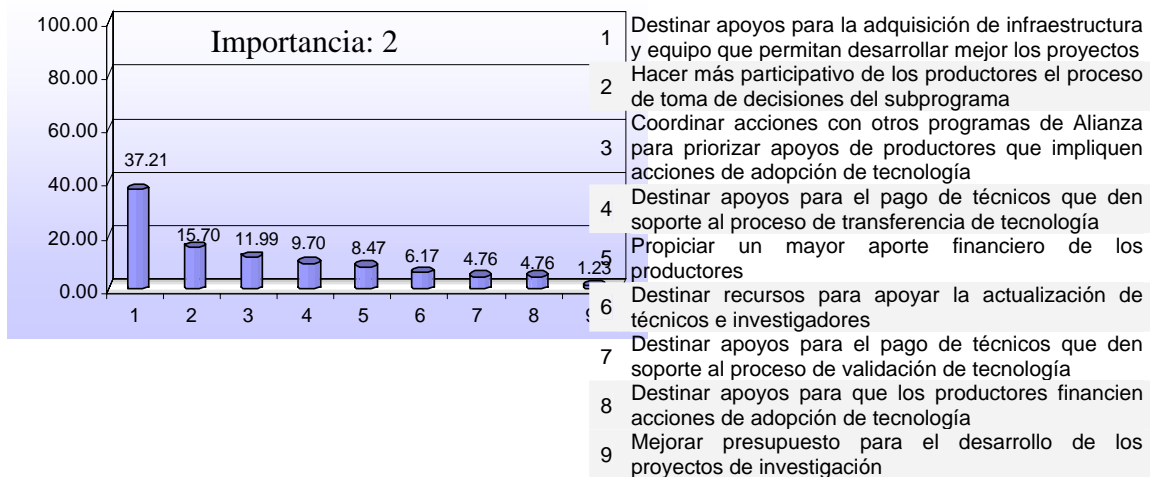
100.00
80.00
60.00
40.00
20.00
0.00

Importancia: 2

37.21
15.70
11.99
9.70
8.47
6.17
4.76
4.76
1.23

1 2 3 4 5 6 7 8 9

| | |
|---|---|
| 1 | Destinar apoyos para la adquisición de infraestructura y equipo que permitan desarrollar mejor los proyectos |
| 2 | Hacer más participativo de los productores el proceso de toma de decisiones del subprograma |
| 3 | Coordinar acciones con otros programas de Alianza para priorizar apoyos de productores que impliquen acciones de adopción de tecnología |
| 4 | Destinar apoyos para el pago de técnicos que den soporte al proceso de transferencia de tecnología |
| 5 | Propiciar un mayor aporte financiero de los productores |
| 6 | Destinar recursos para apoyar la actualización de técnicos e investigadores |
| 7 | Destinar apoyos para el pago de técnicos que den soporte al proceso de validación de tecnología |
| 8 | Destinar apoyos para que los productores financien acciones de adopción de tecnología |
| 9 | Mejorar presupuesto para el desarrollo de los proyectos de investigación |